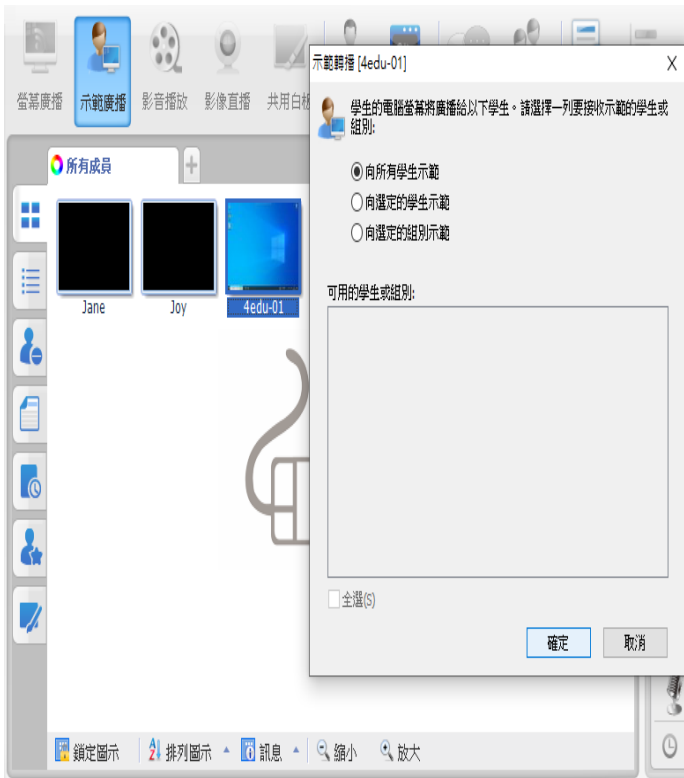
螢幕廣播 示範廣播 影音播放 影像直播 共用白板

所有成員

Jane Joy 4edu-01

示範轉播 [4edu-01]

X

學生的電腦螢幕將廣播給以下學生。請選擇一列要接收示範的學生或組別:

向所有學生示範

向選定的學生示範

向選定的組別示範

可用的學生或組別:

全選(S)

確定 取消

鎖定圖示 排列圖示 訊息 縮小 放大